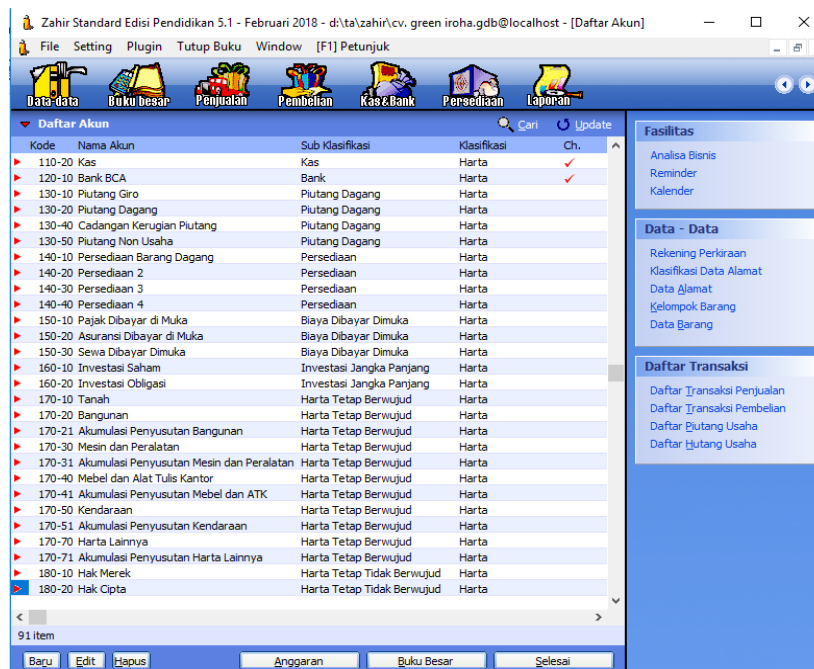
Zahir Standard Edisi Pendidikan 5.1 - Februari 2018 - d:\ta\zahir\cv. green iroha.gdb@localhost - [Daftar Akun]

File Setting Plugin Tutup Buku Window [F1] Petunjuk

Data-data Buku besar Penjualan Pembelian Kas&Bank Persediaan Laporan

Daftar Akun
Cari Update

| Kode | Nama Akun | Sub Klasifikasi | Klasifikasi | Ch. |
|---|---|---|---|---|
| 110-20 | Kas | Kas | Harta | ✓ |
| 120-10 | Bank BCA | Bank | Harta | ✓ |
| 130-10 | Piutang Giro | Piutang Dagang | Harta | |
| 130-20 | Piutang Dagang | Piutang Dagang | Harta | |
| 130-40 | Cadangan Kerugian Piutang | Piutang Dagang | Harta | |
| 130-50 | Piutang Non Usaha | Piutang Dagang | Harta | |
| 140-10 | Persediaan Barang Dagang | Persediaan | Harta | |
| 140-20 | Persediaan 2 | Persediaan | Harta | |
| 140-30 | Persediaan 3 | Persediaan | Harta | |
| 140-40 | Persediaan 4 | Persediaan | Harta | |
| 150-10 | Pajak Dibayar di Muka | Biaya Dibayar Dimuka | Harta | |
| 150-20 | Asuransi Dibayar di Muka | Biaya Dibayar Dimuka | Harta | |
| 150-30 | Sewa Dibayar Dimuka | Biaya Dibayar Dimuka | Harta | |
| 160-10 | Investasi Saham | Investasi Jangka Panjang | Harta | |
| 160-20 | Investasi Obligasi | Investasi Jangka Panjang | Harta | |
| 170-10 | Tanah | Harta Tetap Berwujud | Harta | |
| 170-20 | Bangunan | Harta Tetap Berwujud | Harta | |
| 170-21 | Akumulasi Penyusutan Bangunan | Harta Tetap Berwujud | Harta | |
| 170-30 | Mesin dan Peralatan | Harta Tetap Berwujud | Harta | |
| 170-31 | Akumulasi Penyusutan Mesin dan Peralatan | Harta Tetap Berwujud | Harta | |
| 170-40 | Mebel dan Alat Tulis Kantor | Harta Tetap Berwujud | Harta | |
| 170-41 | Akumulasi Penyusutan Mebel dan ATK | Harta Tetap Berwujud | Harta | |
| 170-50 | Kendaraan | Harta Tetap Berwujud | Harta | |
| 170-51 | Akumulasi Penyusutan Kendaraan | Harta Tetap Berwujud | Harta | |
| 170-70 | Harta Lainnya | Harta Tetap Berwujud | Harta | |
| 170-71 | Akumulasi Penyusutan Harta Lainnya | Harta Tetap Berwujud | Harta | |
| 180-10 | Hak Merek | Harta Tetap Tidak Berwujud | Harta | |
| 180-20 | Hak Cipta | Harta Tetap Tidak Berwujud | Harta | |

91 item

Baru Edit Hapus Anggaran Buku Besar Selesai

Fasilitas
Analisa Bisnis
Reminder
Kalender

Data - Data
Rekening Perkiraan
Klasifikasi Data Alamat
Data Alamat
Kelompok Barang
Data Barang

Daftar Transaksi
Daftar Transaksi Penjualan
Daftar Transaksi Pembelian
Daftar Piutang Usaha
Daftar Hutang Usaha